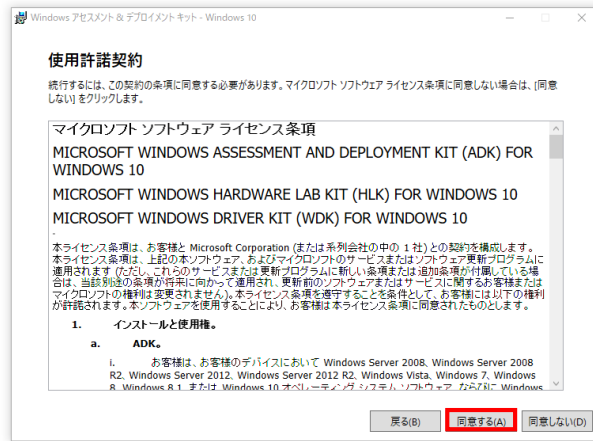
Windows アセスメント & デプロイメント キット - Windows 10

使用許諾契約

続行するには、この契約の条項に同意する必要があります。マイクロソフト ソフトウェア ライセンス条項に同意しない場合は、[同意しない] をクリックします。

マイクロソフト ソフトウェア ライセンス条項

MICROSOFT WINDOWS ASSESSMENT AND DEPLOYMENT KIT (ADK) FOR WINDOWS 10

MICROSOFT WINDOWS HARDWARE LAB KIT (HLK) FOR WINDOWS 10

MICROSOFT WINDOWS DRIVER KIT (WDK) FOR WINDOWS 10

本ライセンス条項は、お客様と Microsoft Corporation (または系列会社の中の 1 社) との契約を構成します。本ライセンス条項は、上記の本ソフトウェア、およびマイクロソフトのサービスまたはソフトウェア更新プログラムに適用されます (ただし、これらのサービスまたは更新プログラムに新しい条項または追加条項が付属している場合は、当該別途の条項が将来に向かって適用され、更新前のソフトウェアまたはサービスに関するお客様またはマイクロソフトの権利は変更されません)。本ライセンス条項を遵守することを条件として、お客様には以下の権利が許諾されます。本ソフトウェアを使用することにより、お客様は本ライセンス条項に同意されたものとします。

1. インストールと使用権。

a. ADK。

i. お客様は、お客様のデバイスにおいて Windows Server 2008, Windows Server 2008 R2, Windows Server 2012, Windows Server 2012 R2, Windows Vista, Windows 7, Windows 8, Windows 8.1, または Windows 10 オペレーティング システム ソフトウェア ならびに Windows

戻る(B) 同意する(A) 同意しない(D)